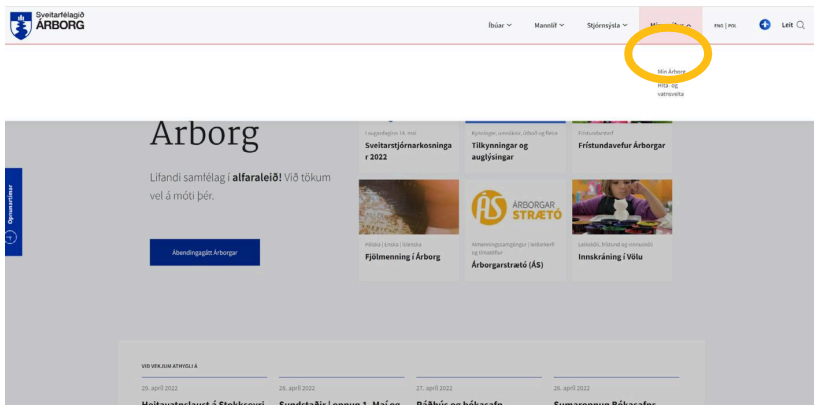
Sveitarfélagið
ÁRBORG

Íbúar
Mannlíf
Stjórnsýsla
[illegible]
ENS | POL
Leit

Mín Árborg
Hita- og vatnsveita

Árborg

Lifandi samfélag í alfaraleið! Við tökum vel á móti þér.

Ábendingagátt Árborgar

Opnunartímar

Í sveitarfélaginu | 14. maí
Sveitarstjórnarkosningar 2022

Kynningar, umsóknir, útboð og fleira
Tilkynningar og auglýsingar

Frístundavefur
Frístundavefur Árborgar

Pólska | Enska | Íslenska
Fjölmenning í Árborg

ÁRBORGAR STRÆTÓ

Almenningssamgöngur | leiðarkerfi og tímatöflur
Árborgarstrætó (ÁS)

Leikskóli, frístund og mötuneyti
Innskráning í Völu

VIÐ VEKJUM ATHYGLI Á

29. apríl 2022
Heitavatnslaust á Stokkseyri

26. apríl 2022
Sundstaðir | opnun 1. Maí og

27. apríl 2022
Ráðhús og bókasafn

26. apríl 2022
Sumaropnun Bókasafns